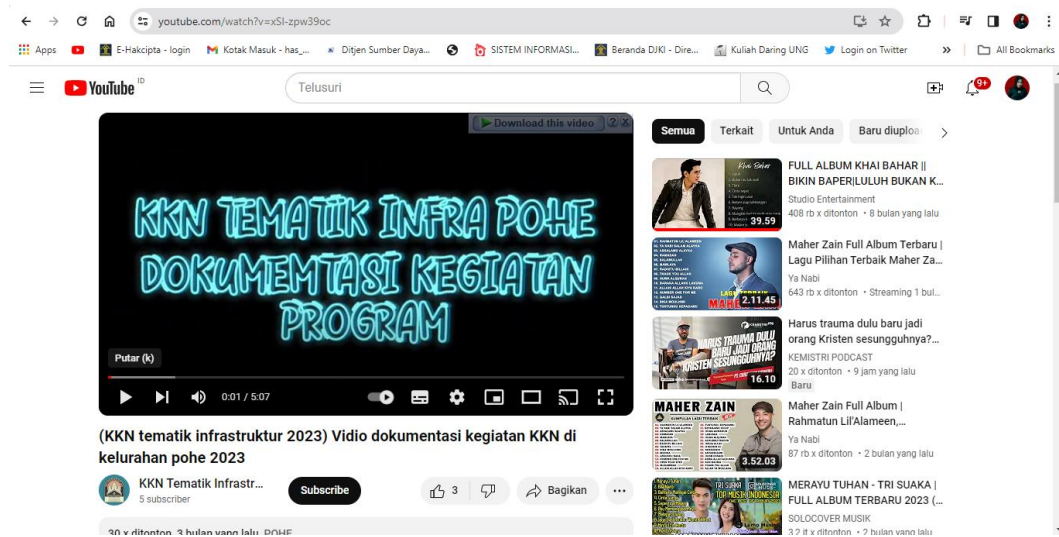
youtube.com/watch?v=xSI-zpw39oc

Apps E-Hakcipta - login Kotak Masuk - has_... Ditjen Sumber Daya... SISTEM INFORMASI... Beranda DJKI - Dire... Kuliah Daring UNG Login on Twitter » All Bookmarks

YouTube ID Telusuri 9+

Download this video

KKN TEMATIK INFRA POHE
DOKUMEMTASI KEGIATAN
PROGRAM

Putar (k)

0:01 / 5:07

(KKN tematik infrastruktur 2023) Vidio dokumentasi kegiatan KKN di kelurahan pohe 2023

KKN Tematik Infrastr...
5 subscriber

Subscribe

3

Bagikan

30 x ditonton 3 bulan yang lalu POHE

Semua Terkait Untuk Anda Baru diuploa

FULL ALBUM KHAI BAHAR || BIKIN BAPER|LULUH BUKAN K...
Studio Entertainment
408 rb x ditonton • 8 bulan yang lalu
39.59

Maher Zain Full Album Terbaru | Lagu Pilihan Terbaik Maher Za...
Ya Nabi
643 rb x ditonton • Streaming 1 bul...
2.11.45

Harus trauma dulu baru jadi orang Kristen sesungguhnya?...
KEMISTRI PODCAST
20 x ditonton • 9 jam yang lalu
Baru
16.10

Maher Zain Full Album | Rahmatun Lil'Alameen,...
Ya Nabi
87 rb x ditonton • 2 bulan yang lalu
MAHER ZAIN
3.52.03

MERAYU TUHAN - TRI SUAKA | FULL ALBUM TERBARU 2023 (...
SOLOCOVER MUSIK
3,2 jt x ditonton • 2 bulan yang lalu